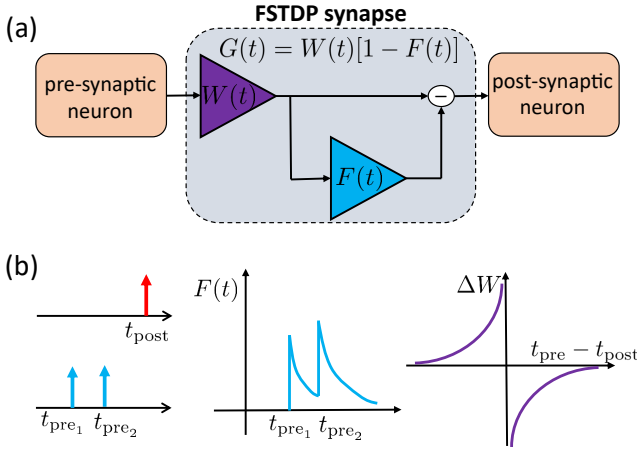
(a)

FSTDP synapse

$G(t) = W(t)[1 - F(t)]$

pre-synaptic neuron

$W(t)$

$-$

post-synaptic neuron

$F(t)$

(b)

$t_{\mathrm{post}}$

$t_{\mathrm{pre}_1}$ $t_{\mathrm{pre}_2}$

$F(t)$

$t_{\mathrm{pre}_1}$ $t_{\mathrm{pre}_2}$

$\Delta W$

$t_{\mathrm{pre}} - t_{\mathrm{post}}$